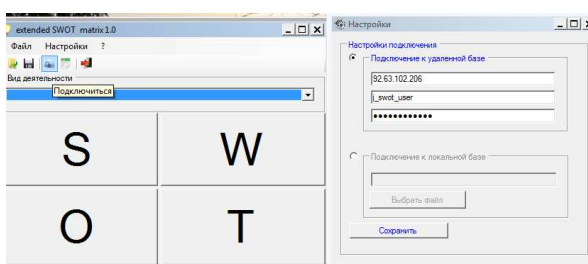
extended SWOT matrix 1.0

Файл Настройки ?

Подключиться

Вид деятельности

S

W

O

T

Настройки

Настройки подключения

Подключение к удаленной базе

92.63.102.206

j_swot_user

•••••••••••••

Подключение к локальной базе

Выбрать файл

Сохранить